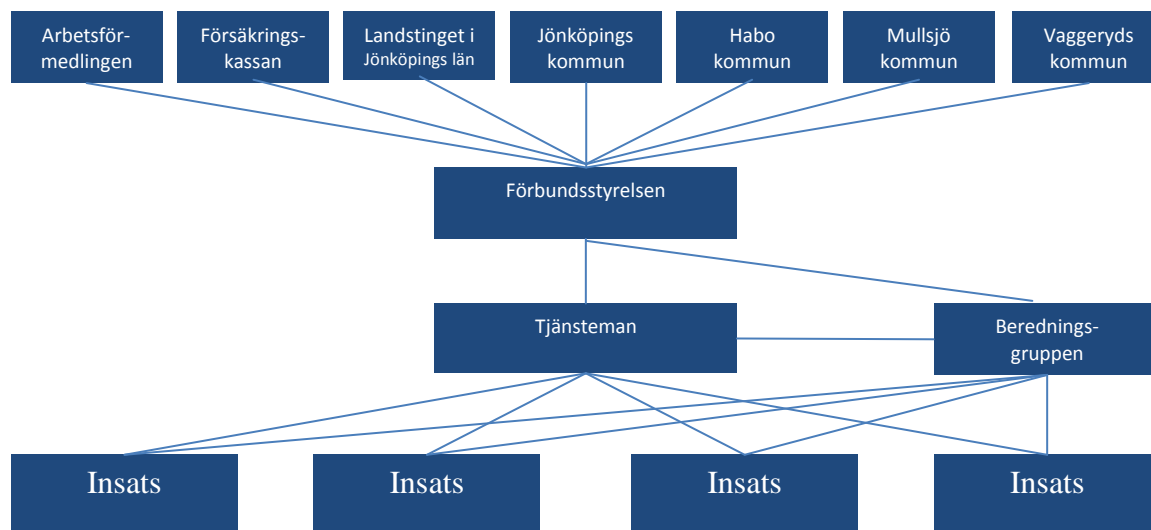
Arbetsförmedlingen

Försäkringskassan

Landstinget i Jönköpings län

Jönköpings kommun

Habo kommun

Mullsjö kommun

Vaggeryds kommun

Förbundsstyrelsen

Tjänsteman

Beredningsgruppen

Insats

Insats

Insats

Insats